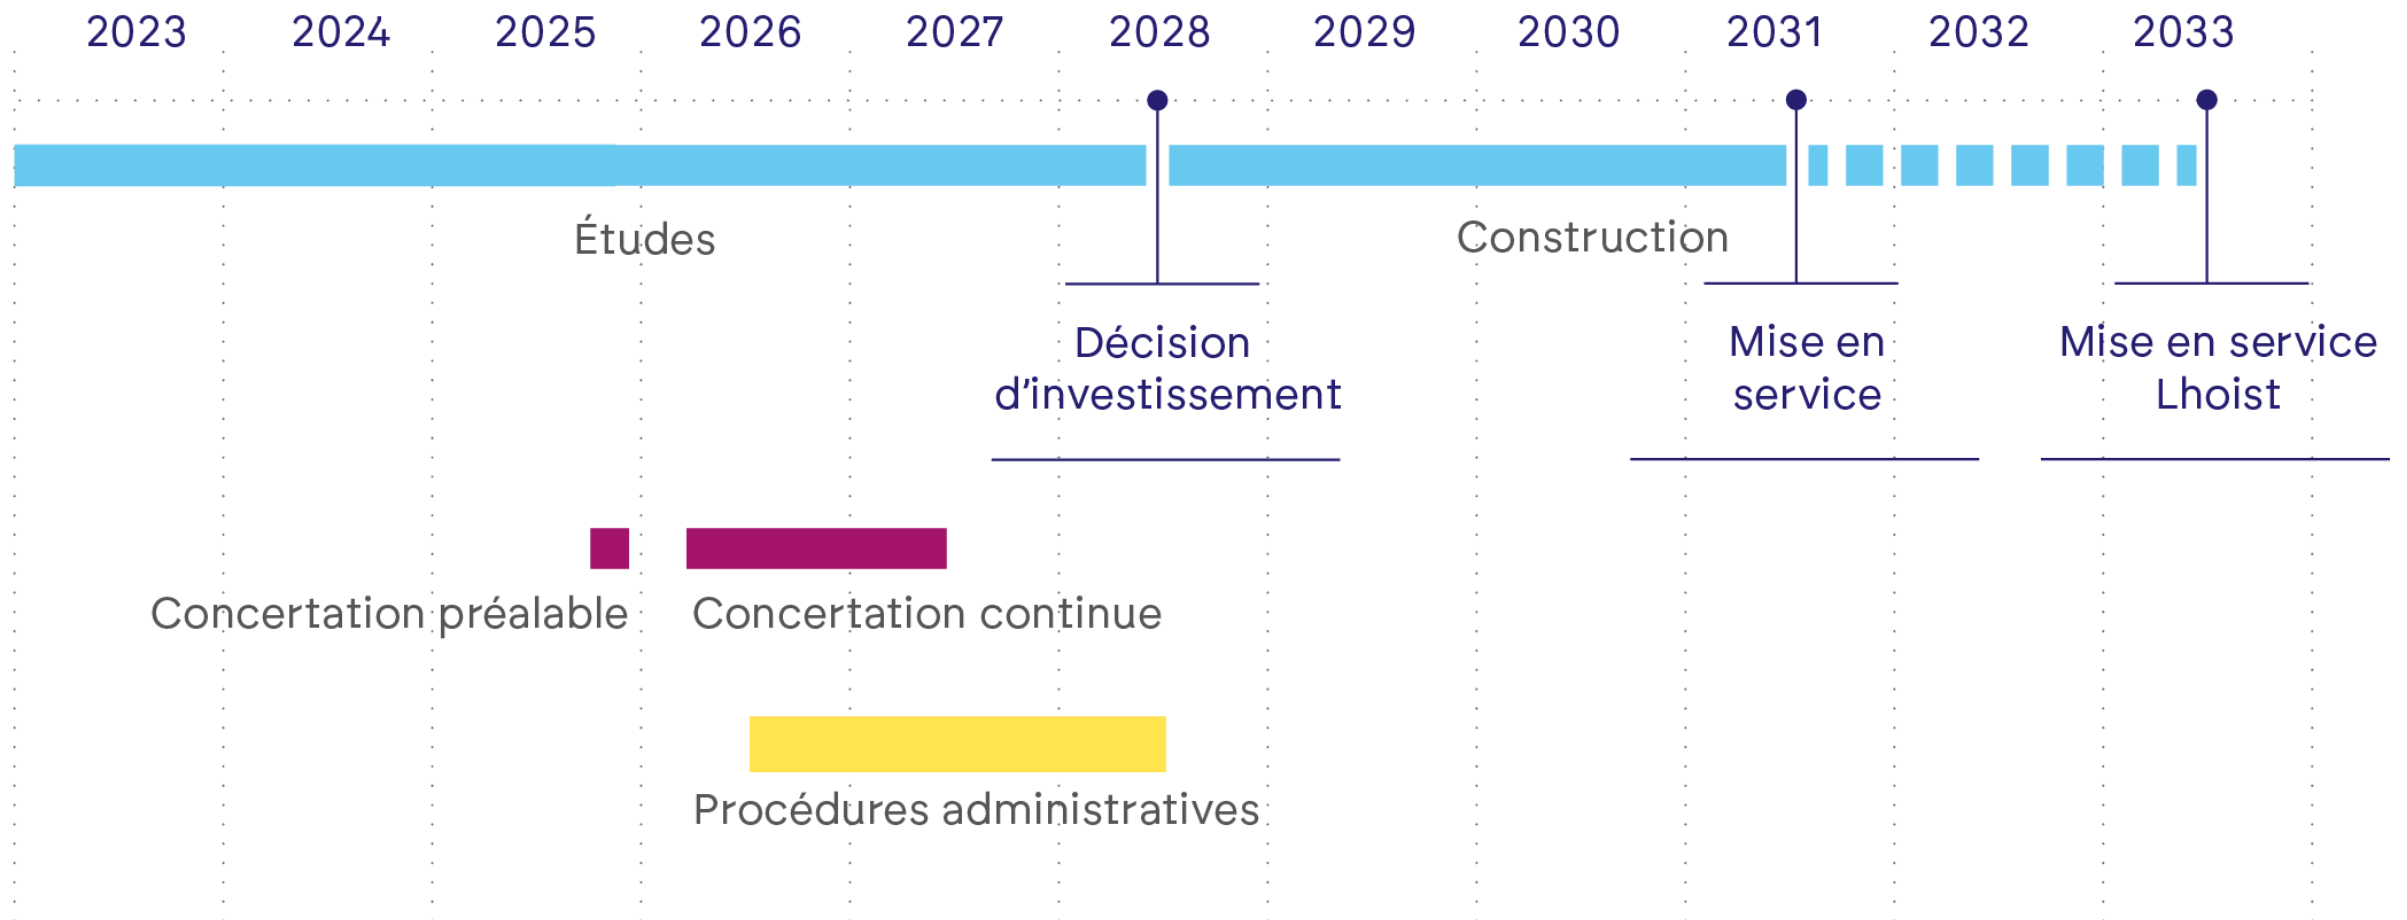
2023 2024 2025 2026 2027 2028 2029 2030 2031 2032 2033

Études

Construction

Décision d’investissement

Mise en service

Mise en service Lhoist

Concertation préalable

Concertation continue

Procédures administratives